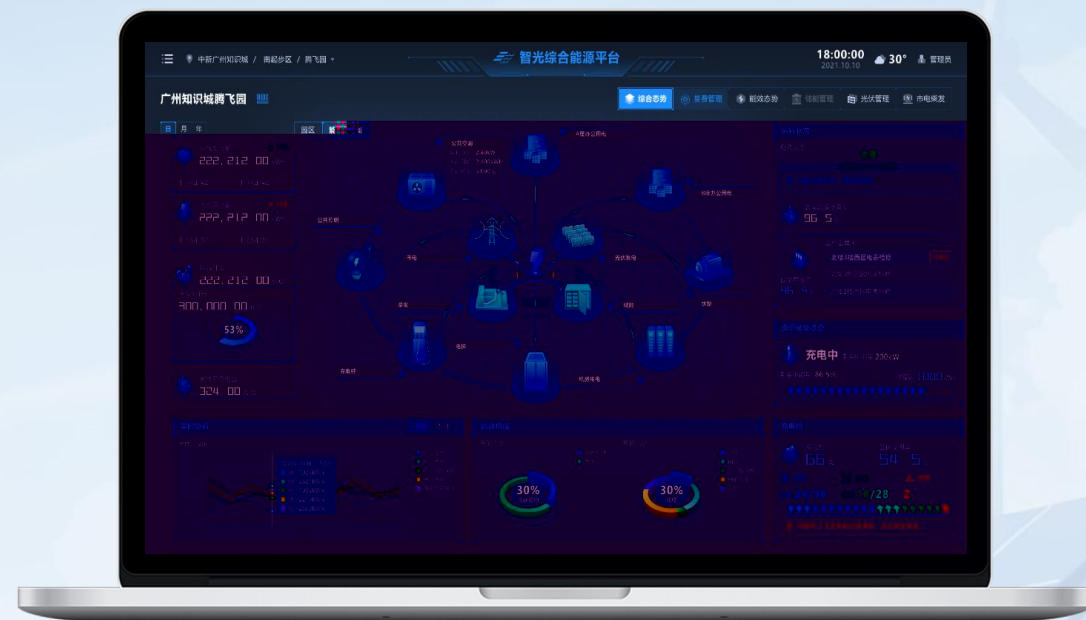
中新广州知识城 / 南起步区 / 腾飞园

智光综合能源平台

18:00:00
2021.10.10
30°
管理员

广州知识城腾飞园

综合态势
業務管理
能效态势
储能管理
光伏管理
市电保发

日 月 年

园区

222,212.00
222,212.00
222,212.00
300,000.00
53%
324.00

A楼办公用电
B楼办公用电
公共照明
充电
储能
市政用电
光伏发电
充电桩

96.5

充电中
230kW

66
54.5

30%
30%

/28